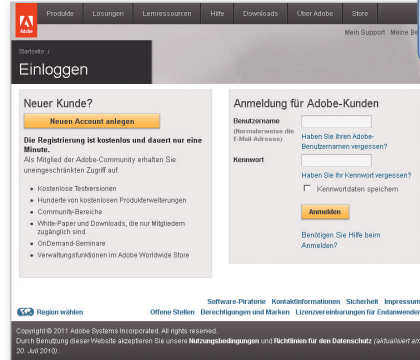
Adobe

Produkte | Lösungen | Lernressourcen | Hilfe | Downloads | Über Adobe | Store

Mein Support | Meine Be

Startseite /

Einloggen

Neuer Kunde?

Neuen Account anlegen

Die Registrierung ist kostenlos und dauert nur eine Minute.

Als Mitglied der Adobe-Community erhalten Sie uneingeschränkten Zugriff auf:

- Kostenlose Testversionen
- Hunderte von kostenlosen Produkterweiterungen
- Community-Bereiche
- White-Paper und Downloads, die nur Mitgliedern zugänglich sind
- OnDemand-Seminare
- Verwaltungsfunktionen im Adobe Worldwide Store

Anmeldung für Adobe-Kunden

Benutzername
(Normalerweise die E-Mail-Adresse)

Haben Sie Ihren Adobe-Benutzernamen vergessen?

Kennwort

Haben Sie Ihr Kennwort vergessen?

Kennwortdaten speichern

Anmelden

Benötigen Sie Hilfe beim Anmelden?

Region wählen

Software-Piraterie | Kontaktinformationen | Sicherheit | Impressum

Offene Stellen | Berechtigungen und Marken | Lizenzvereinbarungen für Endanwender

Copyright © 2011 Adobe Systems Incorporated. All rights reserved.

Durch Benutzung dieser Website akzeptieren Sie unsere Nutzungsbedingungen und Richtlinien für den Datenschutz (aktualisiert am 20. Juli 2010).